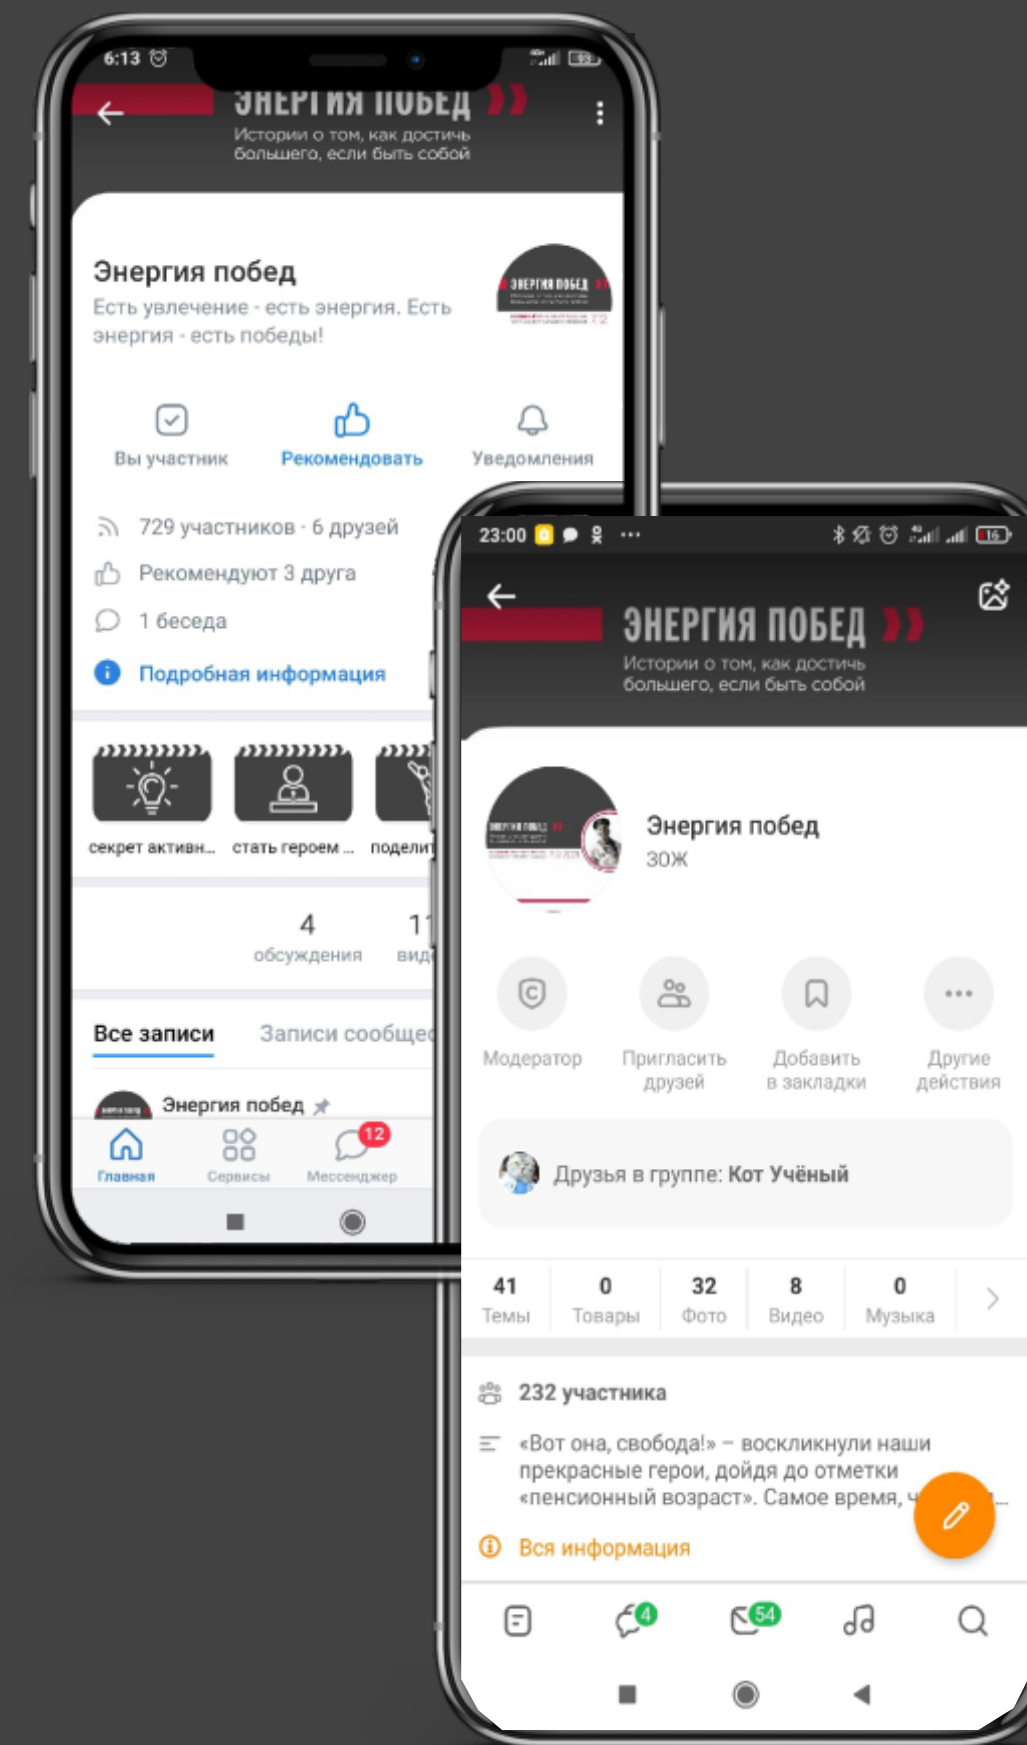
6:13

ЭНЕРГИЯ ПОБЕД
Истории о том, как достичь большего, если быть собой

Энергия побед
Есть увлечение - есть энергия. Есть энергия - есть победы!

Вы участник
Рекомендовать
Уведомления

729 участников · 6 друзей
Рекомендуют 3 друга
1 беседа
Подробная информация

секрет активн...
стать героем ...
поделит

4
обсуждения
1
вид

Все записи
Записи сообще

Энергия побед

Главная
Сервисы
12
Мессенджер

23:00
16

ЭНЕРГИЯ ПОБЕД
Истории о том, как достичь большего, если быть собой

Энергия побед
ЗОЖ

Модератор
Пригласить друзей
Добавить в закладки
Другие действия

Друзья в группе: Кот Учёный

| 41 | 0 | 32 | 8 | 0 |
|---|---|---|---|---|
| Темы | Товары | Фото | Видео | Музыка |

232 участника
«Вот она, свобода!» – воскликнули наши прекрасные герои, дойдя до отметки «пенсионный возраст». Самое время, ч...
Вся информация

4
54